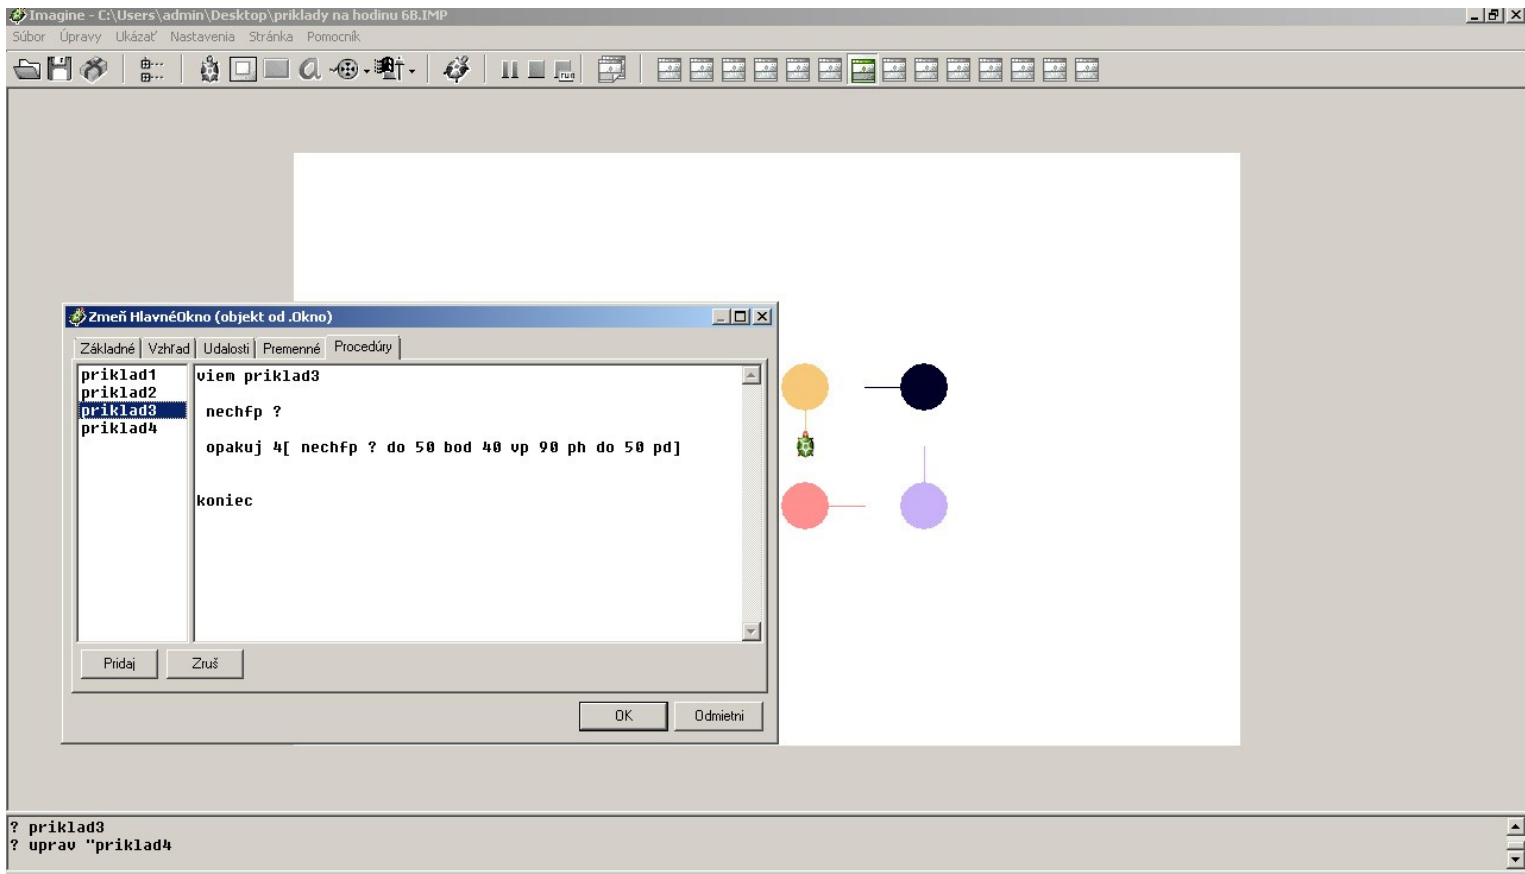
Imagine - C:\Users\admin\Desktop\priklady na hodinu 6B.IMP

Súbor Úpravy Ukázať Nastavenia Stránka Pomocník

Zmeň HlavnéOkno (objekt od .Okno)

Základné | Vzhľad | Udalosti | Premenné | Procedúry

priklad1
priklad2
priklad3
priklad4

viem priklad3

nechfp ?

opakuj 4[ nechfp ? do 50 bod 40 vp 90 ph do 50 pd]

koniec

Pridaj Zruš

OK Odmietni

? priklad3
? uprav "priklad4